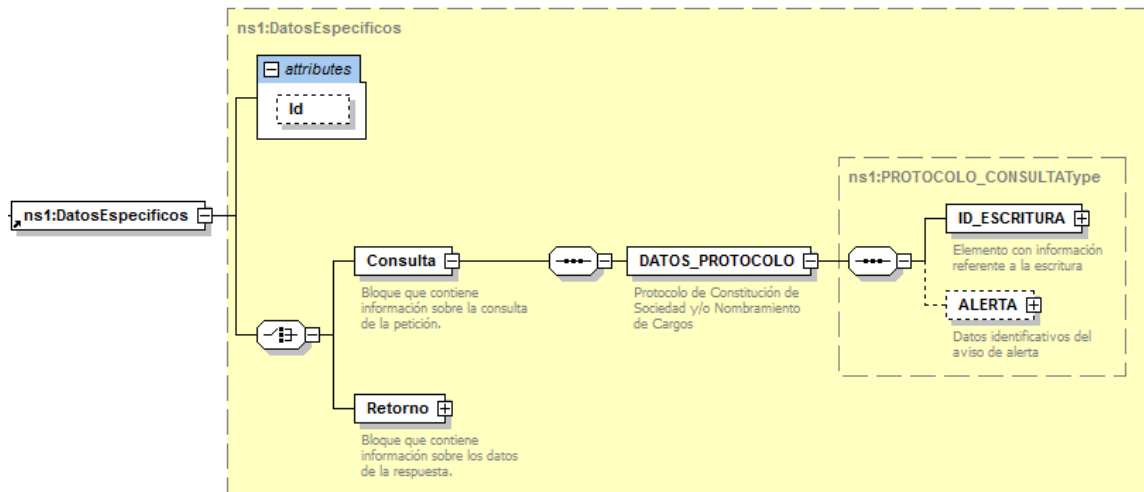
ns1:DatosEspecificos

attributes

Id

ns1:DatosEspecificos

Consulta

Bloque que contiene información sobre la consulta de la petición.

Retorno

Bloque que contiene información sobre los datos de la respuesta.

DATOS_PROTOCOLO

Protocolo de Constitución de Sociedad y/o Nombramiento de Cargos

ns1:PROTOCOLO_CONSULTAType

ID_ESCRITURA

Elemento con información referente a la escritura

ALERTA

Datos identificativos del aviso de alerta